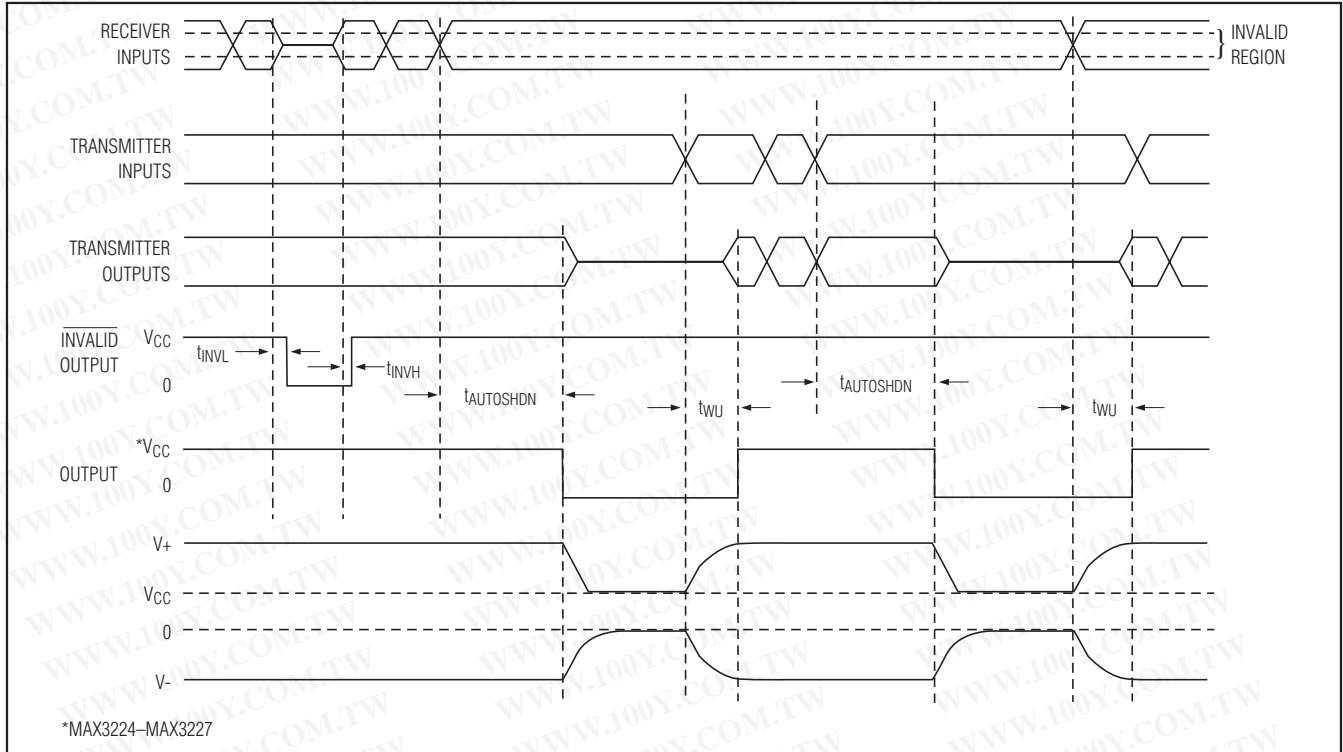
RECEIVER INPUTS

INVALID REGION

TRANSMITTER INPUTS

TRANSMITTER OUTPUTS

$\overline{\text{INVALID}}$ OUTPUT

$V_{CC}$

0

$t_{INVL}$

$t_{INVH}$

$t_{AUTOSHDN}$

$t_{WU}$

$t_{AUTOSHDN}$

$t_{WU}$

*$V_{CC}$

OUTPUT

0

V+

$V_{CC}$

0

V-

*MAX3224–MAX3227

WWW.100Y.COM.TW